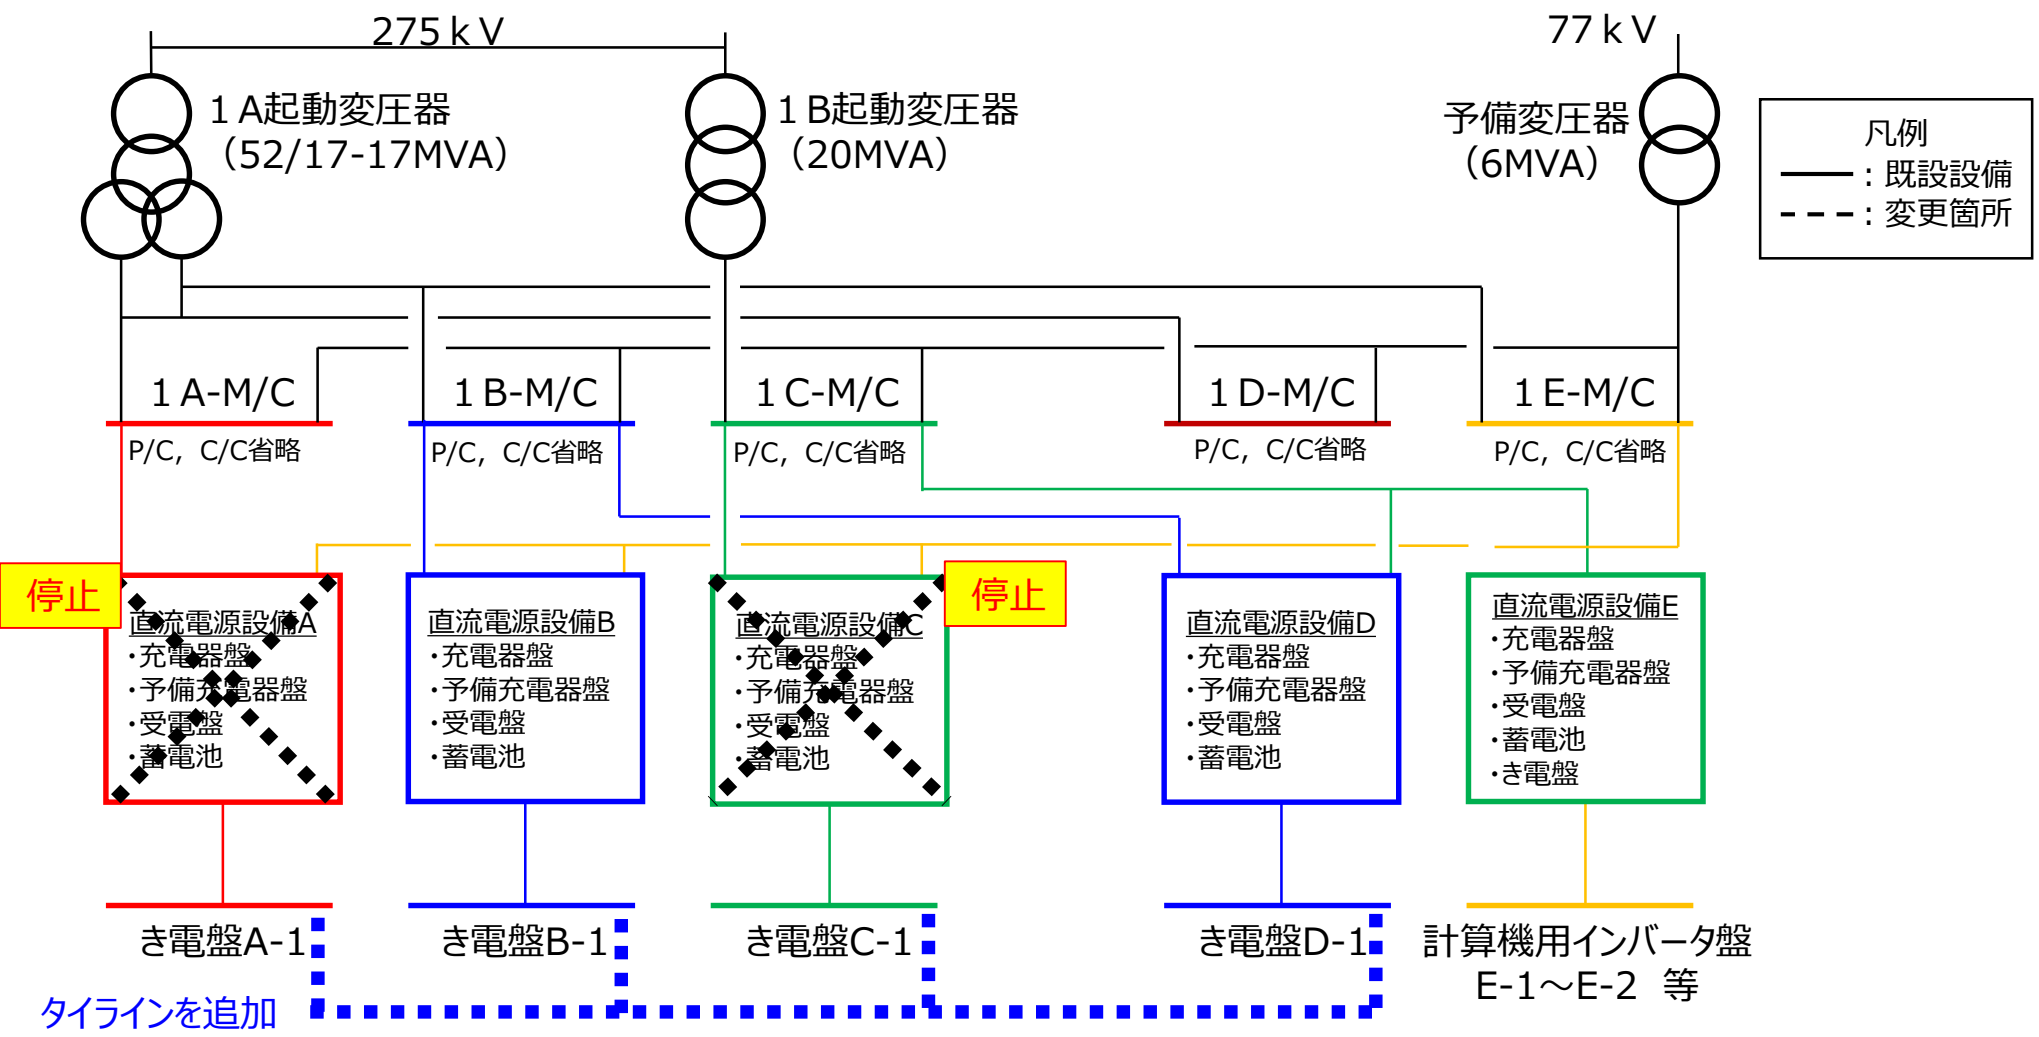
275ｋV

77ｋV

１A起動変圧器
（52/17-17MVA）

１B起動変圧器
（20MVA）

予備変圧器
（6MVA）

凡例
：既設設備
：変更箇所

１A-M/C
P/C，C/C省略

１B-M/C
P/C，C/C省略

１C-M/C
P/C，C/C省略

１D-M/C
P/C，C/C省略

１E-M/C
P/C，C/C省略

停止

直流電源設備A
・充電器盤
・予備充電器盤
・受電盤
・蓄電池

直流電源設備B
・充電器盤
・予備充電器盤
・受電盤
・蓄電池

直流電源設備C
・充電器盤
・予備充電器盤
・受電盤
・蓄電池

停止

直流電源設備D
・充電器盤
・予備充電器盤
・受電盤
・蓄電池

直流電源設備E
・充電器盤
・予備充電器盤
・受電盤
・蓄電池
・き電盤

き電盤A-1

き電盤B-1

き電盤C-1

き電盤D-1

計算機用インバータ盤
E-1～E-2　等

タイラインを追加